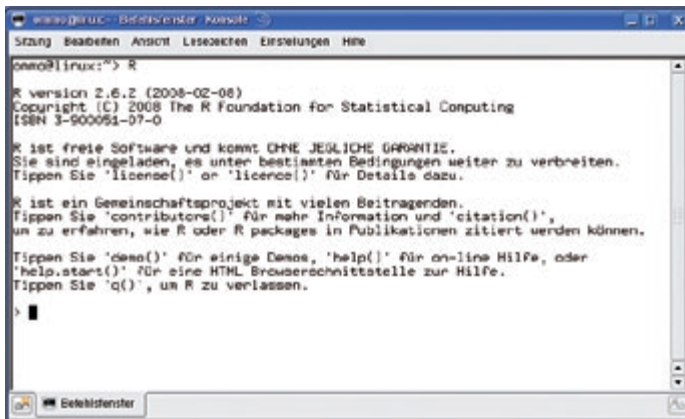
onmo@linux: - Befehlsfenster - Konsole

Sitzung Bearbeiten Ansicht Lesezeichen Einstellungen Hilfe

onmo@linux:~> R

R version 2.6.2 (2008-02-08)
Copyright (C) 2008 The R Foundation for Statistical Computing
ISBN 3-900051-07-0

R ist freie Software und kommt OHNE JEGLICHE GARANTIE.
Sie sind eingeladen, es unter bestimmten Bedingungen weiter zu verbreiten.
Tippen Sie 'license()' or 'licence()' für Details dazu.

R ist ein Gemeinschaftsprojekt mit vielen Beitragenden.
Tippen Sie 'contributors()' für mehr Information und 'citation()',
um zu erfahren, wie R oder R packages in Publikationen zitiert werden können.

Tippen Sie 'demo()' für einige Demos, 'help()' für on-line Hilfe, oder
'help.start()' für eine HTML Browserschnittstelle zur Hilfe.
Tippen Sie 'q()', um R zu verlassen.

>

Befehlsfenster